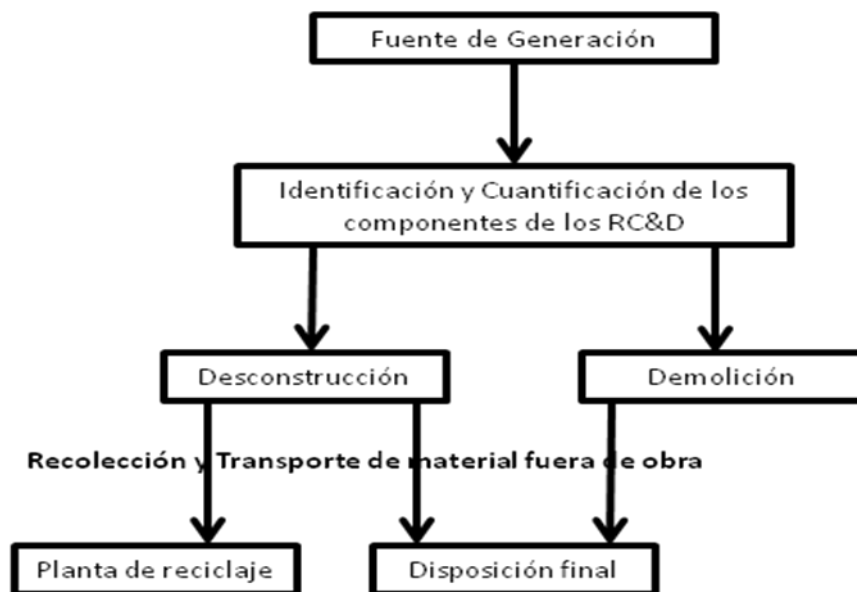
Fuente de Generación

Identificación y Cuantificación de los componentes de los RC&D

Desconstrucción

Demolición

Recolección y Transporte de material fuera de obra

Planta de reciclaje

Disposición final